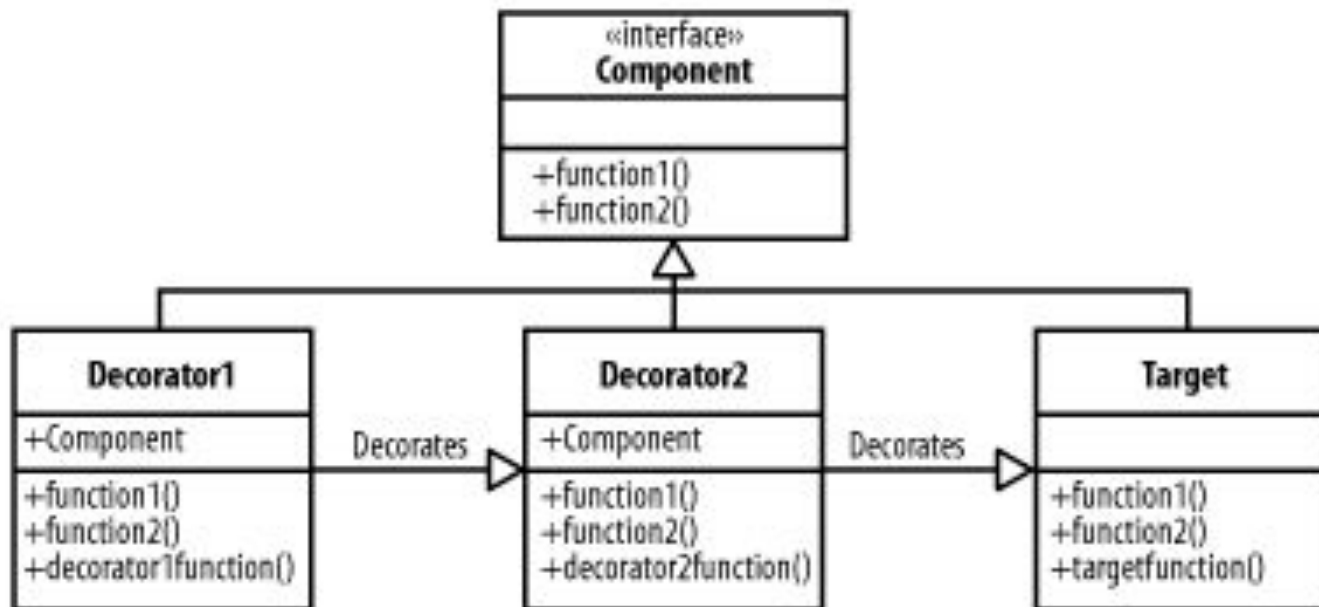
«interface»
Component

+function1()
+function2()

Decorator1

+Component

+function1()
+function2()
+decorator1function()

Decorates

Decorator2

+Component

+function1()
+function2()
+decorator2function()

Decorates

Target

+function1()
+function2()
+targetfunction()